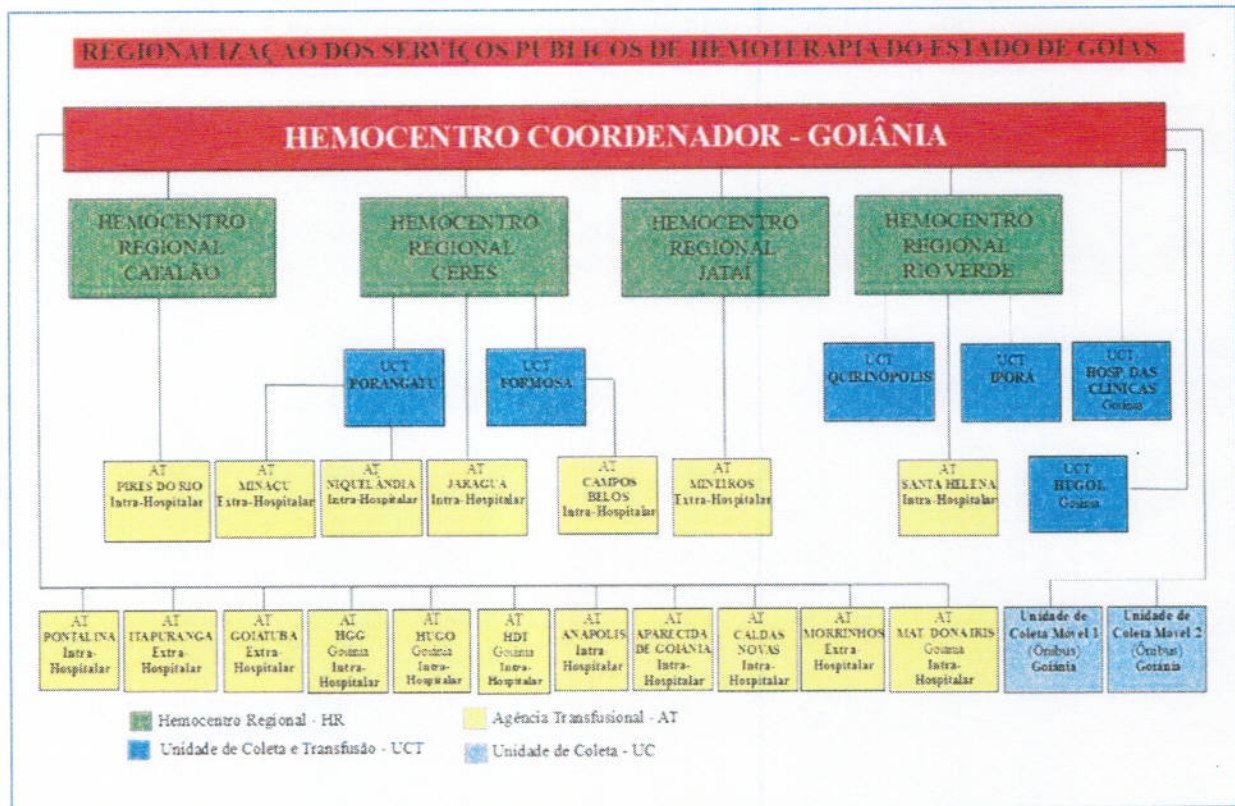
REGIONALIZAÇÃO DOS SERVIÇOS PUBLICOS DE HEMOTERAPIA DO ESTADO DE GOIÁS

HEMOCENTRO COORDENADOR - GOIÂNIA

HEMOCENTRO REGIONAL CATALÃO

HEMOCENTRO REGIONAL CERES

HEMOCENTRO REGIONAL JATAI

HEMOCENTRO REGIONAL RIO VERDE

UCT PORANGATU

UCT FORMOSA

UCT QUIRINÓPOLIS

UCT IPORÁ

UCT HOSP. DAS CLINICAS Goiânia

UCT HUGOL Goiânia

AT PIRES DO RIO Intra-Hospitalar

AT MINACU Extra-Hospitalar

AT NIQUELÂNDIA Intra-Hospitalar

AT JARAGUA Intra-Hospitalar

AT CAMPOS BELOS Intra-Hospitalar

AT MINEIROS Extra-Hospitalar

AT SANTA HELENA Intra-Hospitalar

AT PONTALINA Intra-Hospitalar

AT ITAPURANGA Extra-Hospitalar

AT GOIATUBA Extra-Hospitalar

AT HGG Goiânia Intra-Hospitalar

AT HUGO Goiânia Intra-Hospitalar

AT HDT Goiânia Intra-Hospitalar

AT ANAPOLIS Intra-Hospitalar

AT APARECIDA DE GOIANIA Intra-Hospitalar

AT CALDAS NOVAS Intra-Hospitalar

AT MORRINHOS Extra-Hospitalar

AT MAT. DONA IRIS Goiania Intra-Hospitalar

Unidade de Coleta Movel 1 (Ônibus) Goiânia

Unidade de Coleta Movel 2 (Ônibus) Goiânia

Hemocentro Regional - HR

Unidade de Coleta e Transfusão - UCT

Agência Transfusional - AT

Unidade de Coleta - UC